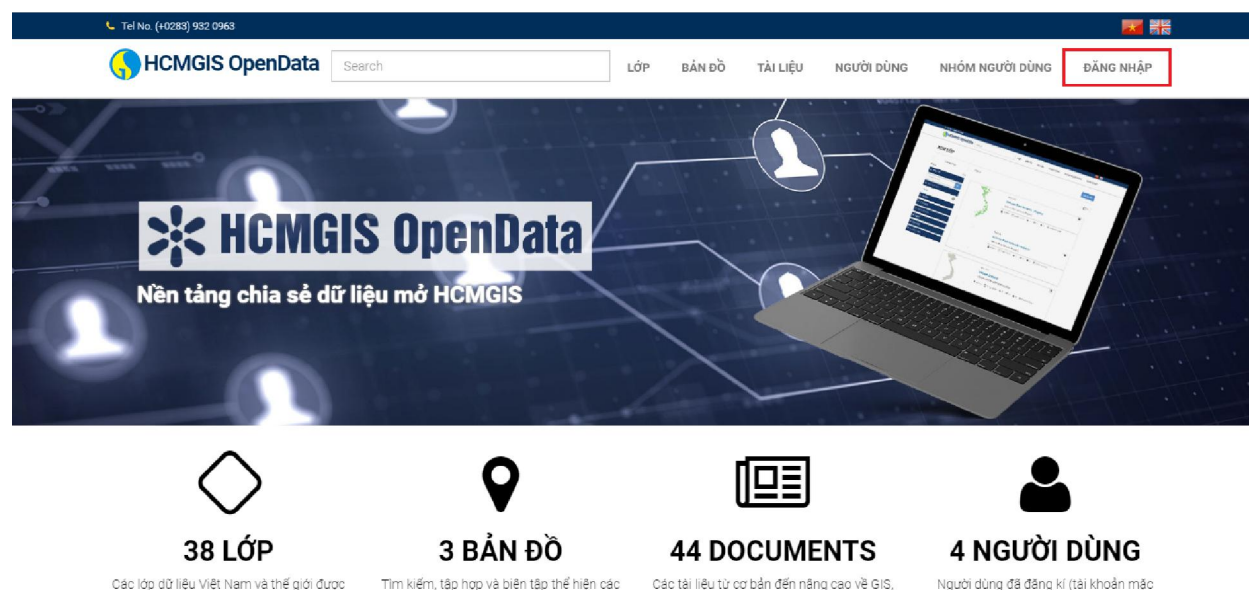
Tel No. (+0283) 932 0963

HCMGIS OpenData

Search

LỚP BẢN ĐỒ TÀI LIỆU NGƯỜI DÙNG NHÓM NGƯỜI DÙNG ĐĂNG NHẬP

HCMGIS OpenData

Nền tảng chia sẻ dữ liệu mở HCMGIS

38 LỚP
Các lớp dữ liệu Việt Nam và thế giới được

3 BẢN ĐỒ
Tìm kiếm, tập hợp và biên tập thể hiện các

44 DOCUMENTS
Các tài liệu từ cơ bản đến nâng cao về GIS,

4 NGƯỜI DÙNG
Người dùng đã đăng kí (tài khoản mặc